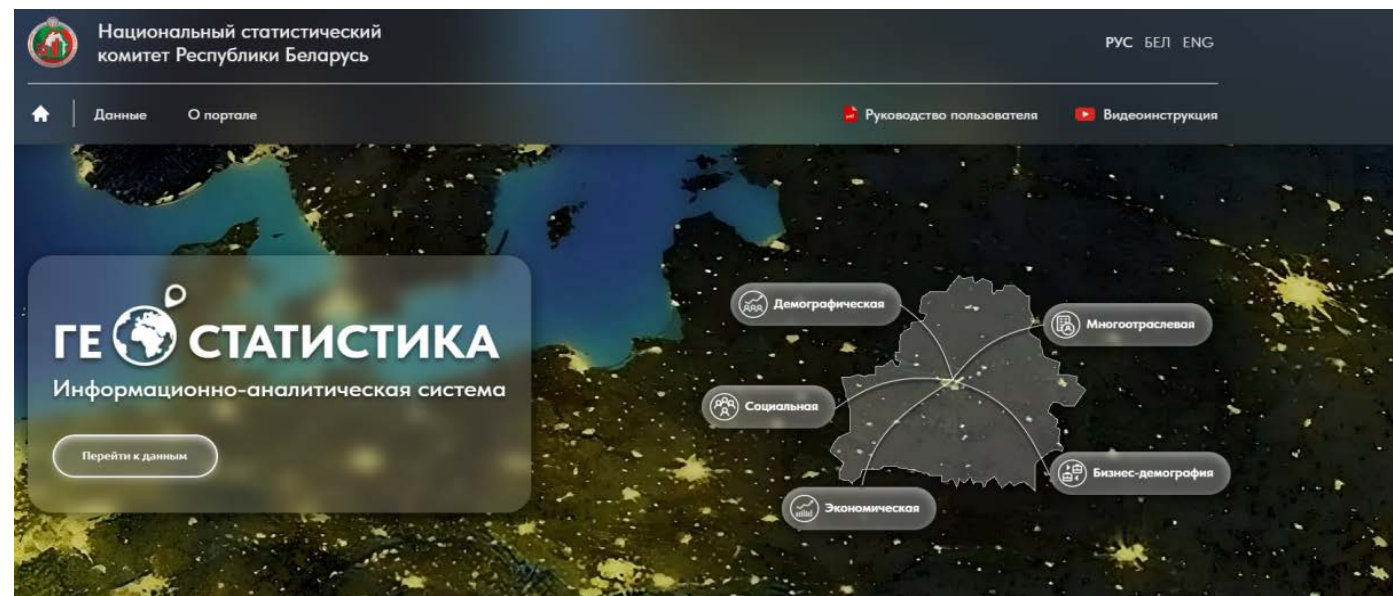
Национальный статистический комитет Республики Беларусь

РУС БЕЛ ENG

Данные О портале

Руководство пользователя Видеоинструкция

ГЕОСТАТИСТИКА
Информационно-аналитическая система

Перейти к данным

Демографическая

Многоотраслевая

Социальная

Бизнес-демография

Экономическая